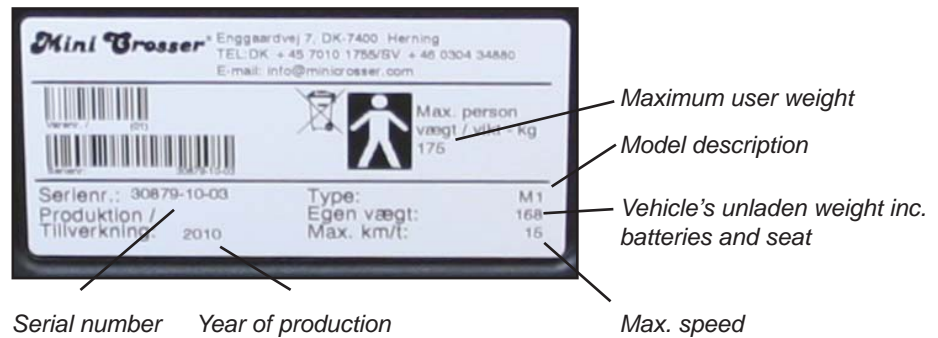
Mini Crosser® Enggaardvej 7, DK-7400 Herning
TEL:DK + 45 7010 1755/SV + 46 0304 34880
E-mail: info@minicrosser.com

Varenr. / (01)
30879-10-03

Max. person vægt / vikt - kg 175

Serienr.: 30879-10-03
Produktion / Tillverkning: 2010

Type: M1
Egen vægt: 168
Max. km/t: 15

Maximum user weight

Model description

Vehicle's unladen weight inc. batteries and seat

Serial number

Year of production

Max. speed